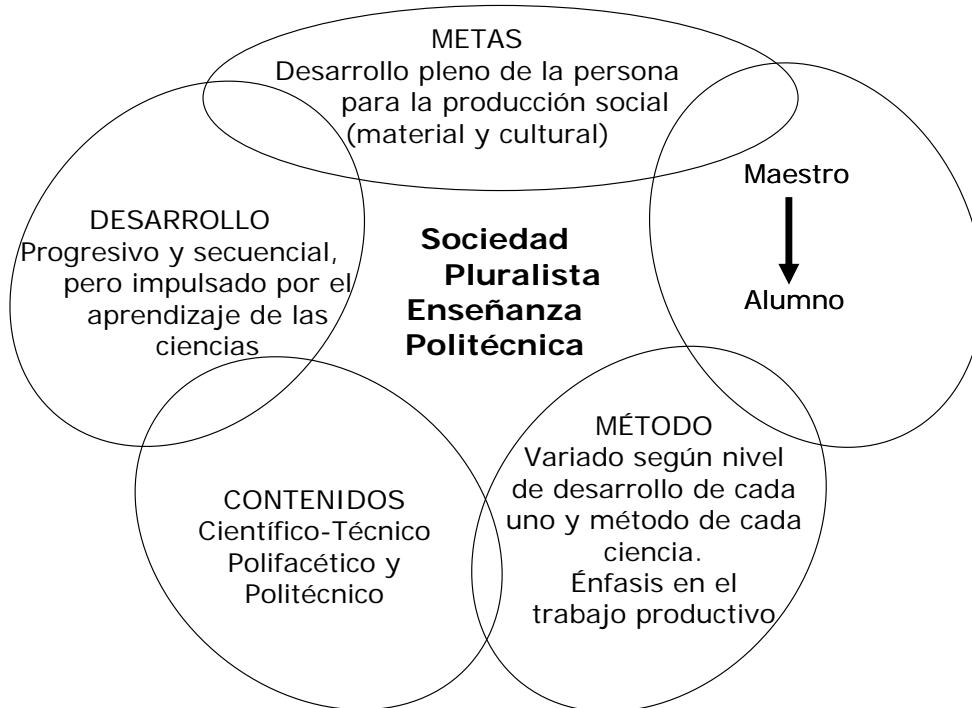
METAS
Desarrollo pleno de la persona para la producción social (material y cultural)

DESARROLLO
Progresivo y secuencial, pero impulsado por el aprendizaje de las ciencias

Sociedad
Pluralista
Enseñanza
Politécnica

Maestro

Alumno

CONTENIDOS
Científico-Técnico
Polifacético y
Politécnico

MÉTODO
Variado según nivel de desarrollo de cada uno y método de cada ciencia.
Énfasis en el trabajo productivo